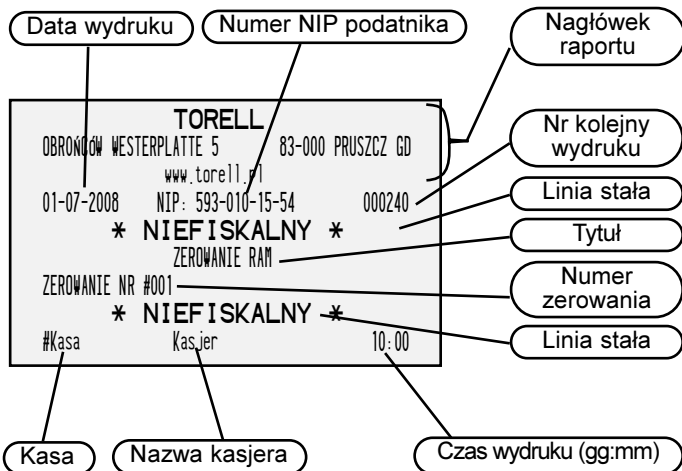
Data wydruku

Numer NIP podatnika

Nagłówek raportu

TORELL

OBROŃCÓW WESTERPLATTE 5 83-000 PRUSZCZ GD

www.torell.pl

Nr kolejny wydruku

01-07-2008 NIP: 593-010-15-54 000240

Linia stała

* NIEFISKALNY *

Tytuł

ZEROWANIE RAM

ZEROWANIE NR #001

Numer zerowania

* NIEFISKALNY *

Linia stała

#Kasa Kasjer 10:00

Kasa

Nazwa kasjera

Czas wydruku (gg:mm)